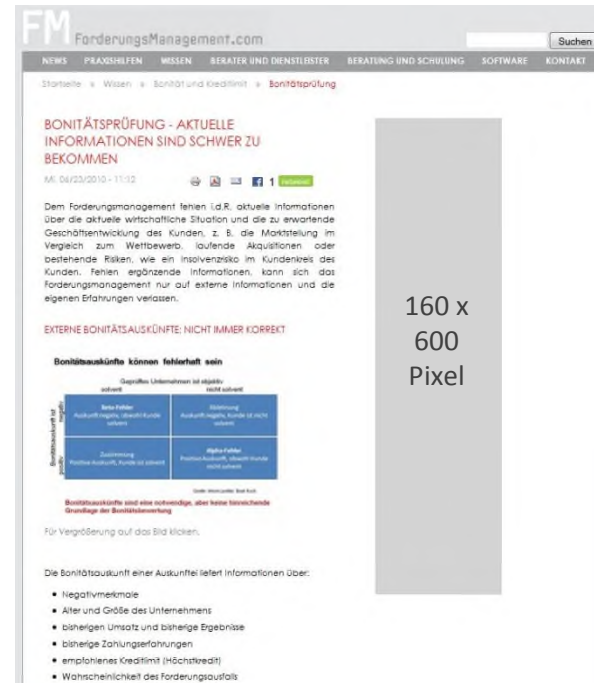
FM ForderungsManagement.com

Suchen

NEWS PRAXISHILFEN WISSEN BERATER UND DIENSTLEISTER BERATUNG UND SCHULUNG SOFTWARE KONTAKT

Startseite » Wissen » Bonität und Kreditlimit » Bonitätsprüfung

BONITÄTSPRÜFUNG - AKTUELLE INFORMATIONEN SIND SCHWER ZU BEKOMMEN

Mi, 06/23/2010 - 11:12

1

Dem Forderungsmanagement fehlen i.d.R. aktuelle Informationen über die aktuelle wirtschaftliche Situation und die zu erwartende Geschäftsentwicklung des Kunden, z. B. die Marktstellung im Vergleich zum Wettbewerb, laufende Akquisitionen oder bestehende Risiken, wie ein Insolvenzrisiko im Kundenkreis des Kunden. Fehlen ergänzende Informationen, kann sich das Forderungsmanagement nur auf externe Informationen und die eigenen Erfahrungen verlassen.

EXTERNE BONITÄTSAUSKÜNFTE: NICHT IMMER KORREKT

Bonitätsauskünfte können fehlerhaft sein

Geprüftes Unternehmen ist objektiv

solvent

nicht solvent

Bonitätsauskunft ist

negativ

positiv

Beta-Fehler
Auskunft negativ, obwohl Kunde solvent

Ablehnung
Auskunft negativ, Kunde ist nicht solvent

Zustimmung
Positive Auskunft, Kunde ist solvent

Alpha-Fehler
Positive Auskunft, obwohl Kunde nicht solvent

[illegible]

Bonitätsauskünfte sind eine notwendige, aber keine hinreichende Grundlage der Bonitätsbewertung

Für Vergrößerung auf das Bild klicken.

Die Bonitätsauskunft einer Auskunftei liefert Informationen über:

• Negativmerkmale
• Alter und Größe des Unternehmens
• bisherigen Umsatz und bisherige Ergebnisse
• bisherige Zahlungserfahrungen
• empfohlenes Kreditlimit (Höchstkredit)
• Wahrscheinlichkeit des Forderungsausfalls

160 x 600 Pixel